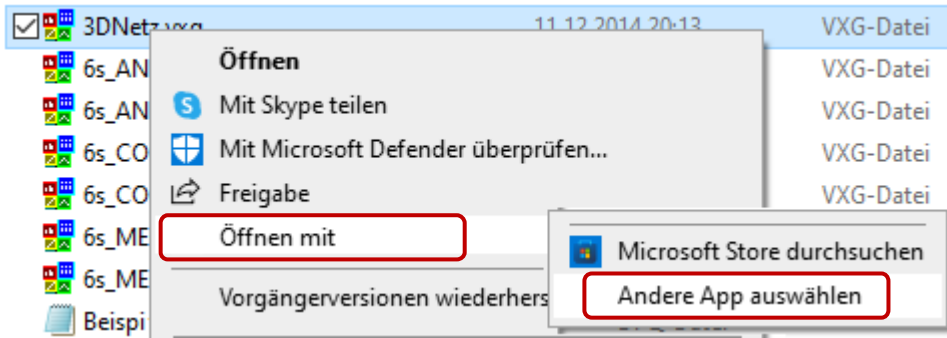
3DNetz.vxg 11.12.2014 20:13 VXG-Datei
6s_AN VXG-Datei
6s_AN VXG-Datei
6s_CO VXG-Datei
6s_CO VXG-Datei
6s_ME
6s_ME
Beispi

Öffnen
Mit Skype teilen
Mit Microsoft Defender überprüfen...
Freigabe
Öffnen mit
Vorgängerversionen wiederhers

Microsoft Store durchsuchen
Andere App auswählen